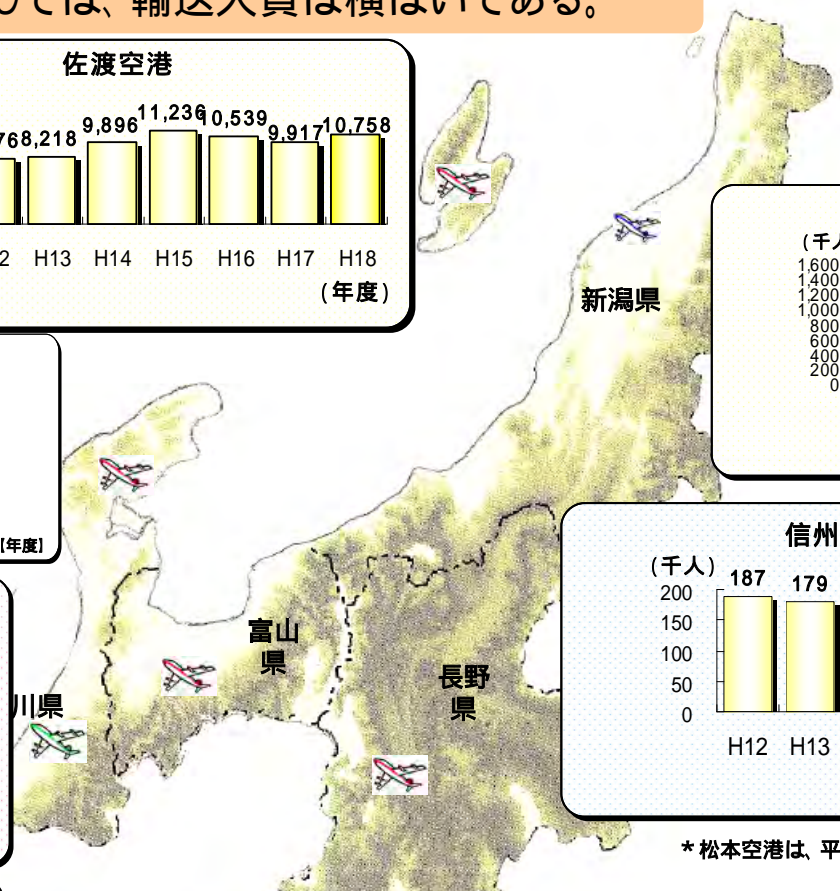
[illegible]では、輸送人員は横ばいである。

佐渡空港

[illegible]76 8,218 9,896 11,236 10,539 9,917 10,758

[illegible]2 H13 H14 H15 H16 H17 H18

(年度)

(千人)
1,600
1,400
1,200
1,000
800
600
400
200
0

新潟県

[年度]

信州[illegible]

(千人)
200
150
100
50
0

187 179

H12 H13

富山県

長野県

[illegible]川県

＊松本空港は、平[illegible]